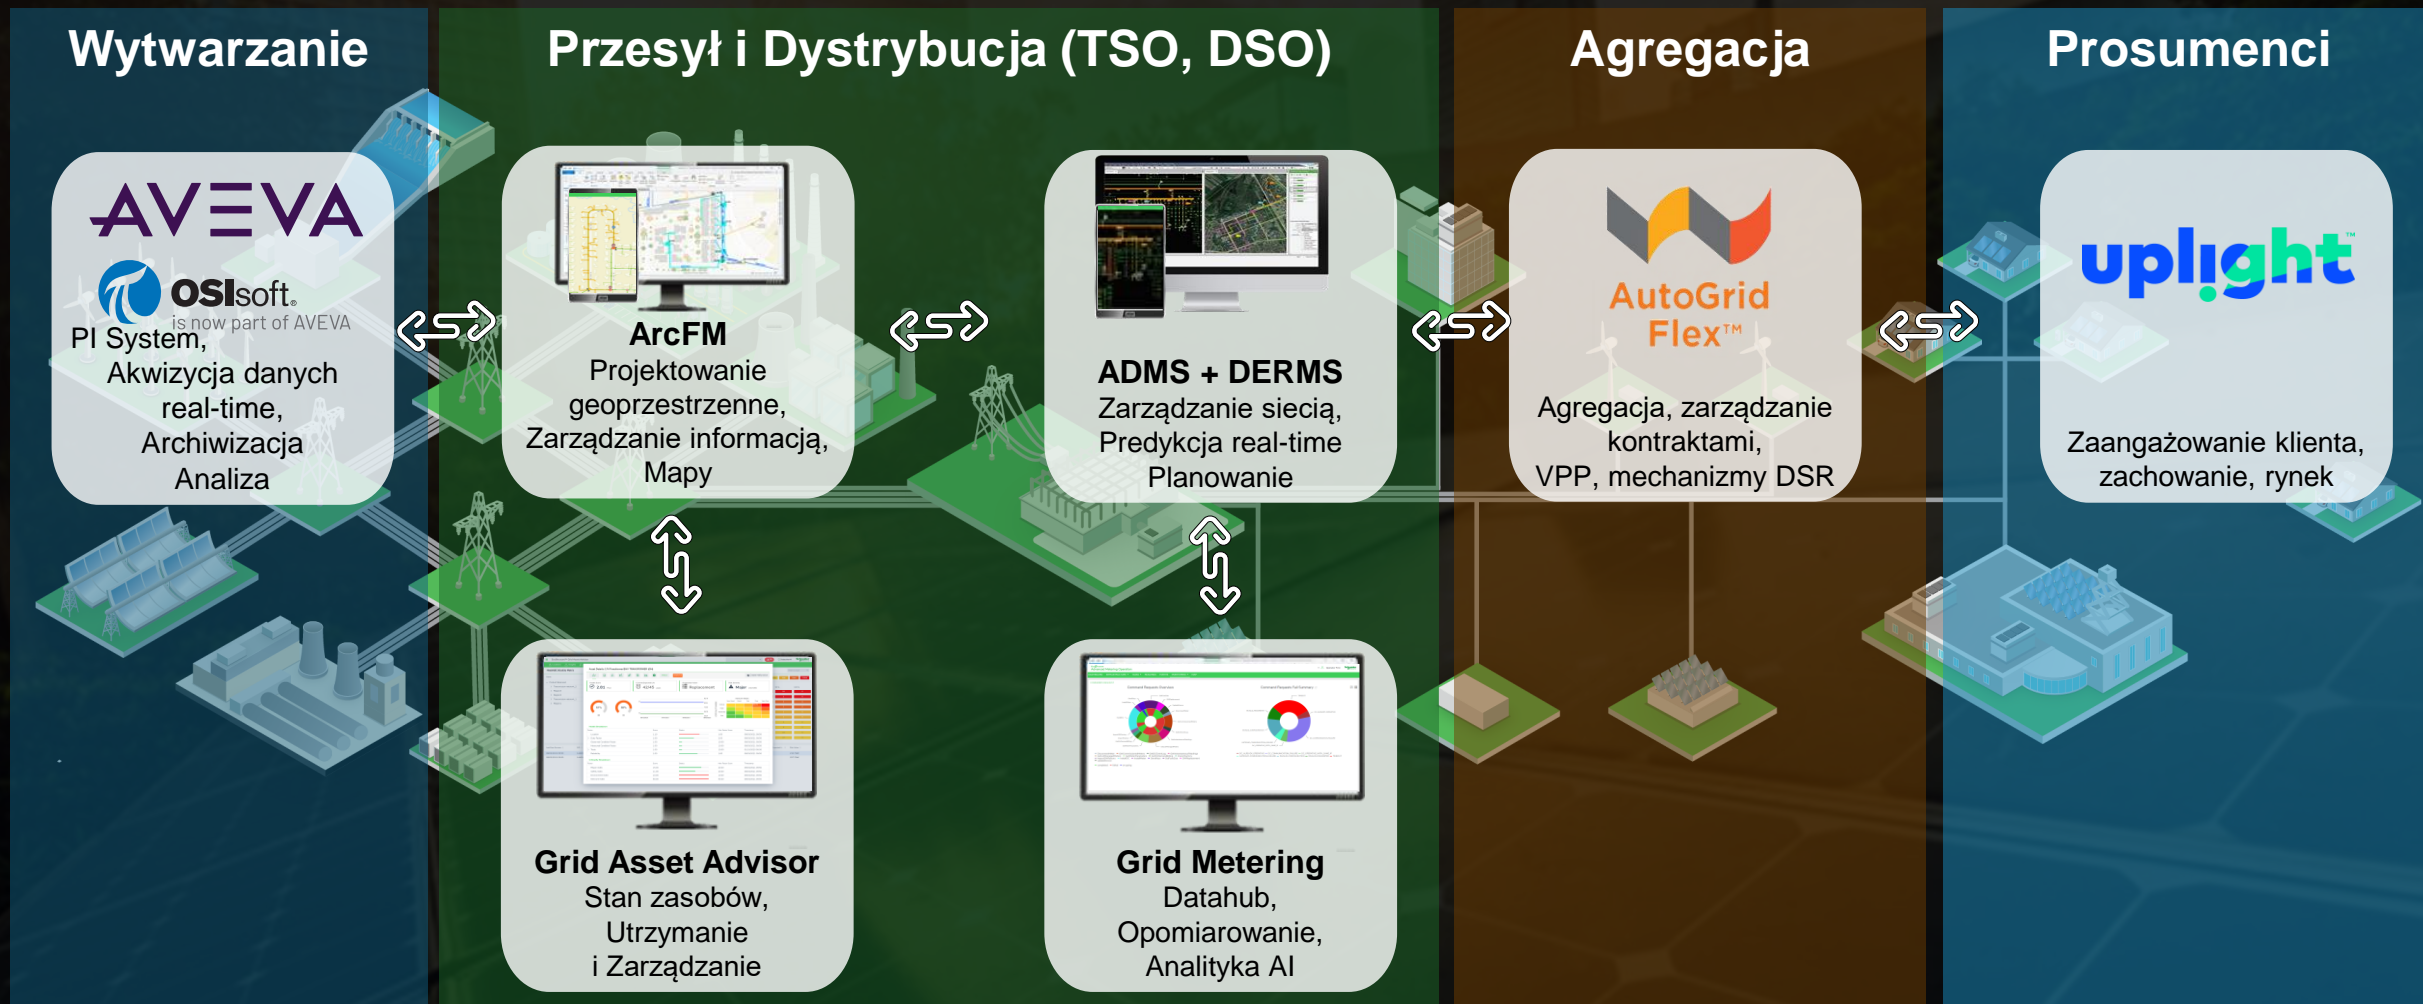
Wytwarzanie

Przesył i Dystrybucja (TSO, DSO)

Agregacja

Prosumenci

AVEVA

OSIsoft. is now part of AVEVA

PI System, Akwizycja danych real-time, Archiwizacja Analiza

ArcFM
Projektowanie geoprzestrzenne, Zarządzanie informacją, Mapy

ADMS + DERMS
Zarządzanie siecią, Predykcja real-time Planowanie

AutoGrid Flex™
Agregacja, zarządzanie kontraktami, VPP, mechanizmy DSR

uplight™
Zaangażowanie klienta, zachowanie, rynek

Grid Asset Advisor
Stan zasobów, Utrzymanie i Zarządzanie

Grid Metering
Datahub, Opomiarowanie, Analityka AI